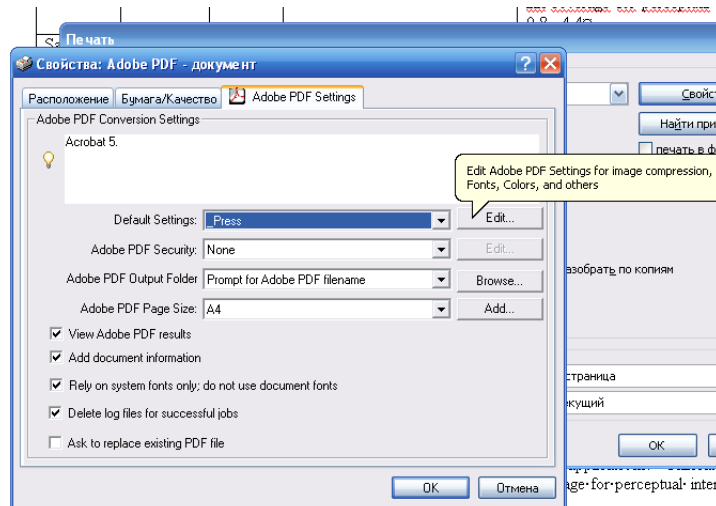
Печать

Свойства: Adobe PDF - документ

Расположение | Бумага/Качество | Adobe PDF Settings

Adobe PDF Conversion Settings

Acrobat 5.

Edit Adobe PDF Settings for image compression, Fonts, Colors, and others

Default Settings: _Press | Edit...

Adobe PDF Security: None | Edit...

Adobe PDF Output Folder: Prompt for Adobe PDF filename | Browse...

Adobe PDF Page Size: A4 | Add...

View Adobe PDF results

Add document information

Rely on system fonts only; do not use document fonts

Delete log files for successful jobs

Ask to replace existing PDF file

OK | Отмена

Свойс

Найти при

печать в ф

азобрать по копиям

страница

кущий

ОК

age·for·perceptual·inter